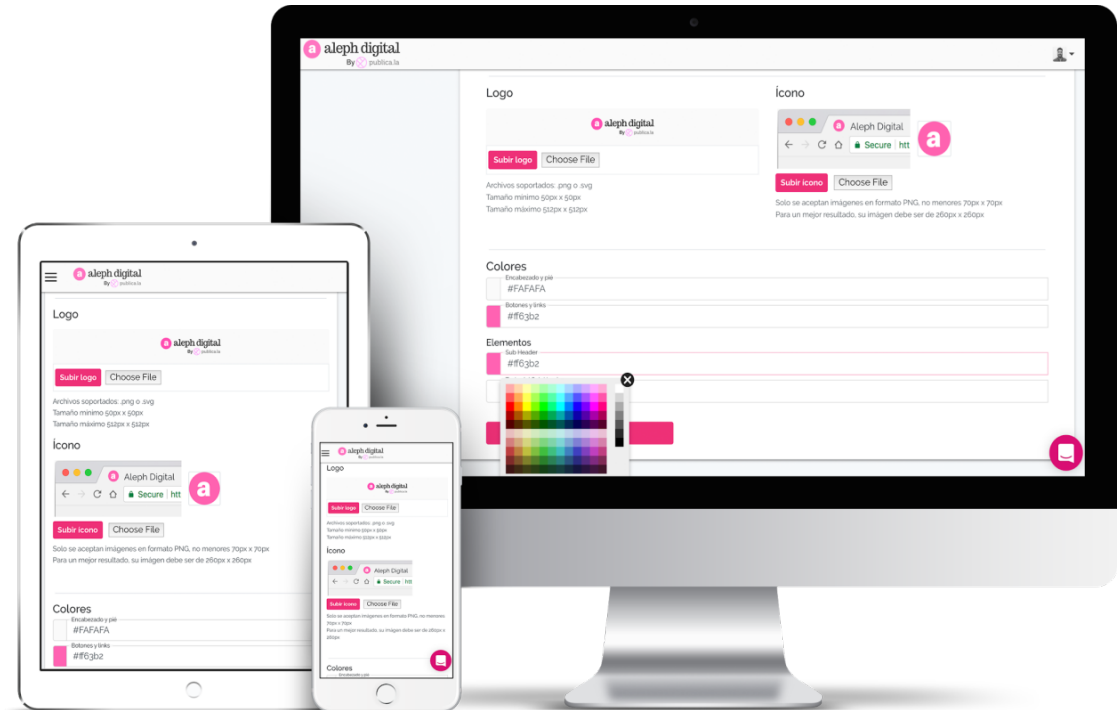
aleph digital
By publica.la

Logo

aleph digital
By publica.la

Subir logo Choose File

Archivos soportados: .png o .svg
Tamaño mínimo 50px x 50px
Tamaño máximo 512px x 512px

Ícono

Aleph Digital
Secure htt

Subir icono Choose File

Solo se aceptan imágenes en formato PNG, no menores 70px x 70px
Para un mejor resultado, su imagen debe ser de 260px x 260px

Colores

Encabezado y pie
#FAFAFA

Botones y links
#ff63b2

Elementos

Sub Header
#ff63b2

aleph digital
By publica.la

Logo

aleph digital
By publica.la

Subir logo Choose File

Archivos soportados: .png o .svg
Tamaño mínimo 50px x 50px
Tamaño máximo 512px x 512px

Ícono

Aleph Digital
Secure htt

Subir icono Choose File

Solo se aceptan imágenes en formato PNG, no menores 70px x 70px
Para un mejor resultado, su imagen debe ser de 260px x 260px

Colores

Encabezado y pie
#FAFAFA

Botones y links
#ff63b2

aleph digital
By publica.la

Logo

aleph digital

Subir logo Choose File

Archivos soportados: .png o .svg
Tamaño mínimo 50px x 50px
Tamaño máximo 512px x 512px

Ícono

Aleph Digital
Secure htt

Subir icono Choose File

Solo se aceptan imágenes en formato PNG, no menores 70px x 70px
Para un mejor resultado, su imagen debe ser de 260px x 260px

Colores

Encabezado y pie